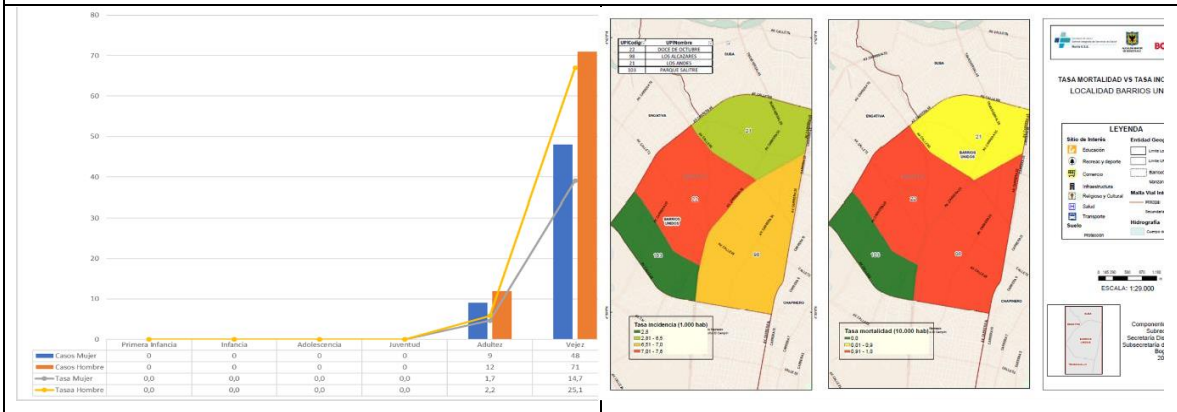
80
70
60
50
40
30
20
10
0

| | Primera Infancia | Infancia | Adolescencia | Juventud | Adultez | Vejez |
|---|---|---|---|---|---|---|
| Casos Mujer | 0 | 0 | 0 | 0 | 9 | 48 |
| Casos Hombre | 0 | 0 | 0 | 0 | 12 | 71 |
| Tasa Mujer | 0,0 | 0,0 | 0,0 | 0,0 | 1,7 | 14,7 |
| Tasaa Hombre | 0,0 | 0,0 | 0,0 | 0,0 | 2,2 | 25,1 |

| UPlCodigo | UPlNombre |
|---|---|
| 22 | DOCE DE OCTUBRE |
| 98 | LOS ALCAZARES |
| 21 | LOS ANDES |
| 103 | PARQUE SALITRE |

21
22
98
103
BARRIOS UNIDOS
SUBA
ENGATIVA
CHAPINERO

Tasa Incidencia (1.000 hab)
2,8
2,91 - 6,5
6,51 - 7,0
7,01 - 7,8

21
22
98
103
BARRIOS UNIDOS
SUBA
ENGATIVA
CHAPINERO

Tasa mortalidad (10.000 hab)
0,0
0,01 - 0,9
0,91 - 1,0

BO

TASA MORTALIDAD VS TASA INC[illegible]
LOCALIDAD BARRIOS UN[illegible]

LEYENDA
Sitio de Interés
Educación
Recreac y deporte
Comercio
Infraestructura
Religioso y Cultural
Salud
Transporte
Suelo
Protección
Entidad Geog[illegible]
Malla Vial Int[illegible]
Hidrografía

ESCALA: 1:29.000

Component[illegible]
Subre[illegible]
Secretaría Dis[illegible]
Subsecretaría d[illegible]
Bog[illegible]
20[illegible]